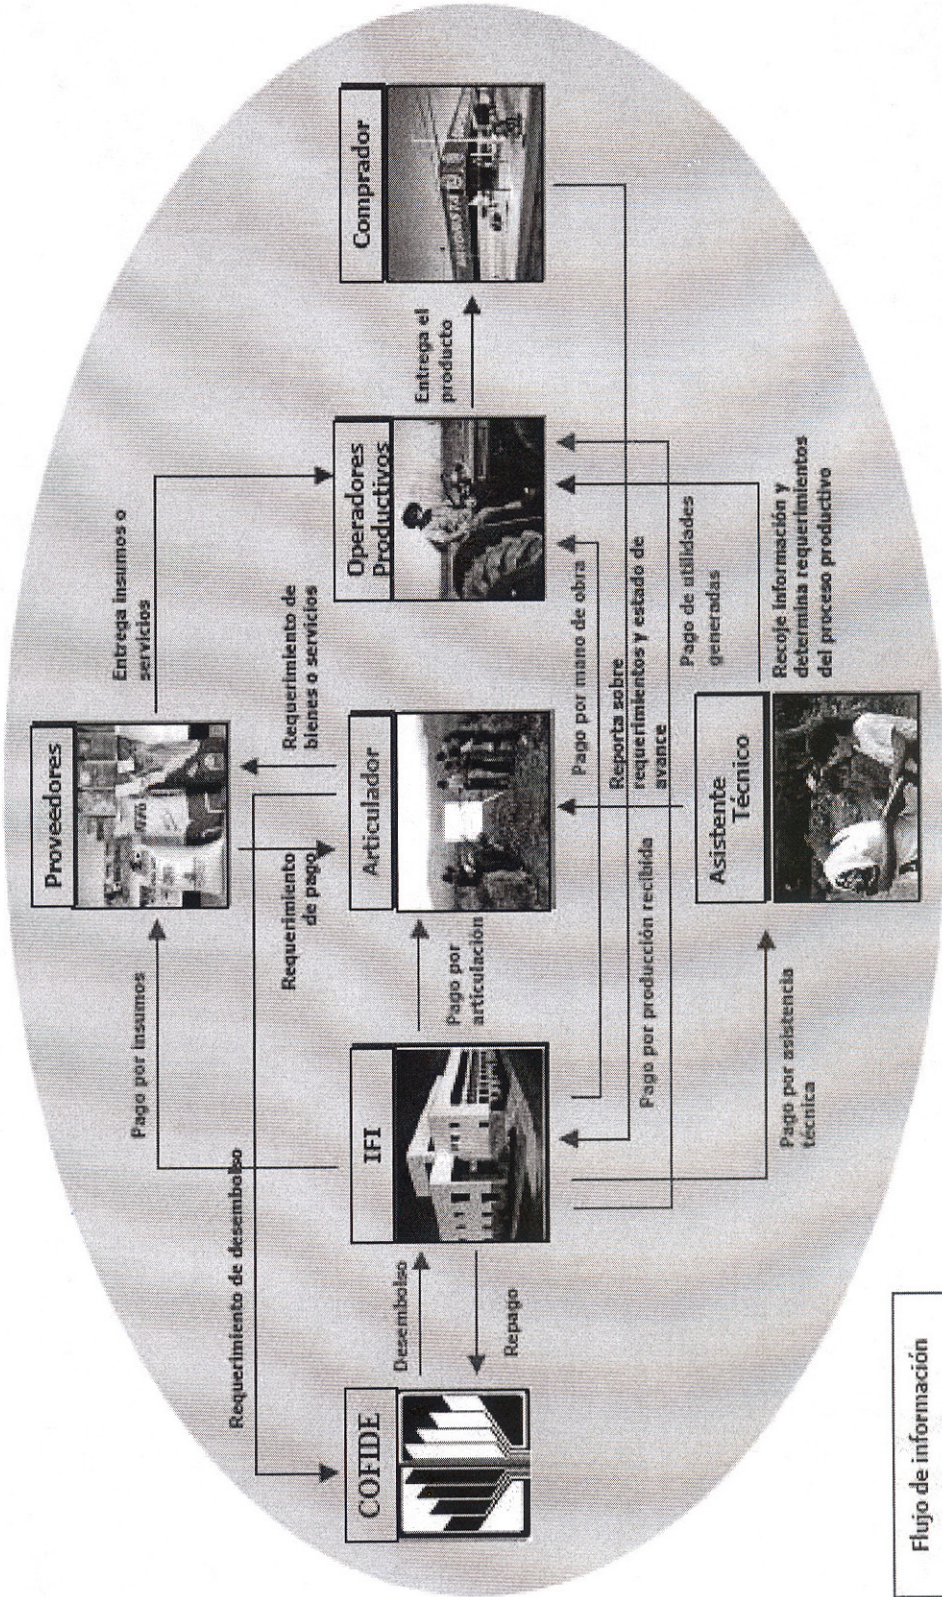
Proveedores

Entrega insumos o servicios

Operadores Productivos

Entrega el producto

Comprador

Pago por insumos

Requerimiento de pago

Requerimiento de bienes o servicios

Articulador

Requerimiento de desembolso

COFIDE

Desembolso

Repago

IFI

Pago por articulación

Pago por mano de obra

Reporta sobre requerimientos y estado de avance

Pago por producción recibida

Pago de utilidades generadas

Recoje información y determina requerimientos del proceso productivo

Asistente Técnico

Pago por asistencia técnica

Flujo de información